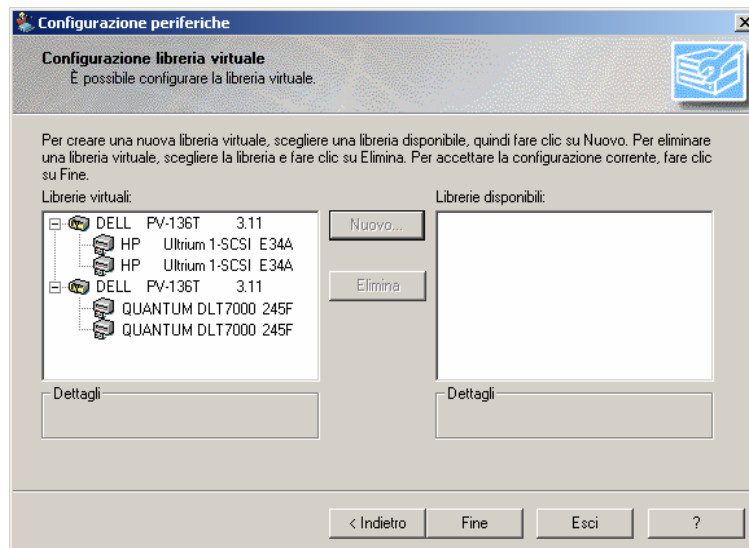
Configurazione periferiche

Configurazione libreria virtuale
È possibile configurare la libreria virtuale.

Per creare una nuova libreria virtuale, scegliere una libreria disponibile, quindi fare clic su Nuovo. Per eliminare una libreria virtuale, scegliere la libreria e fare clic su Elimina. Per accettare la configurazione corrente, fare clic su Fine.

Librerie virtuali:
DELL PV-136T 3.11
HP Ultrium 1-SCSI E34A
HP Ultrium 1-SCSI E34A
DELL PV-136T 3.11
QUANTUM DLT7000 245F
QUANTUM DLT7000 245F

Nuovo...
Elimina

Librerie disponibili:

Dettagli
Dettagli

< Indietro
Fine
Esci
?